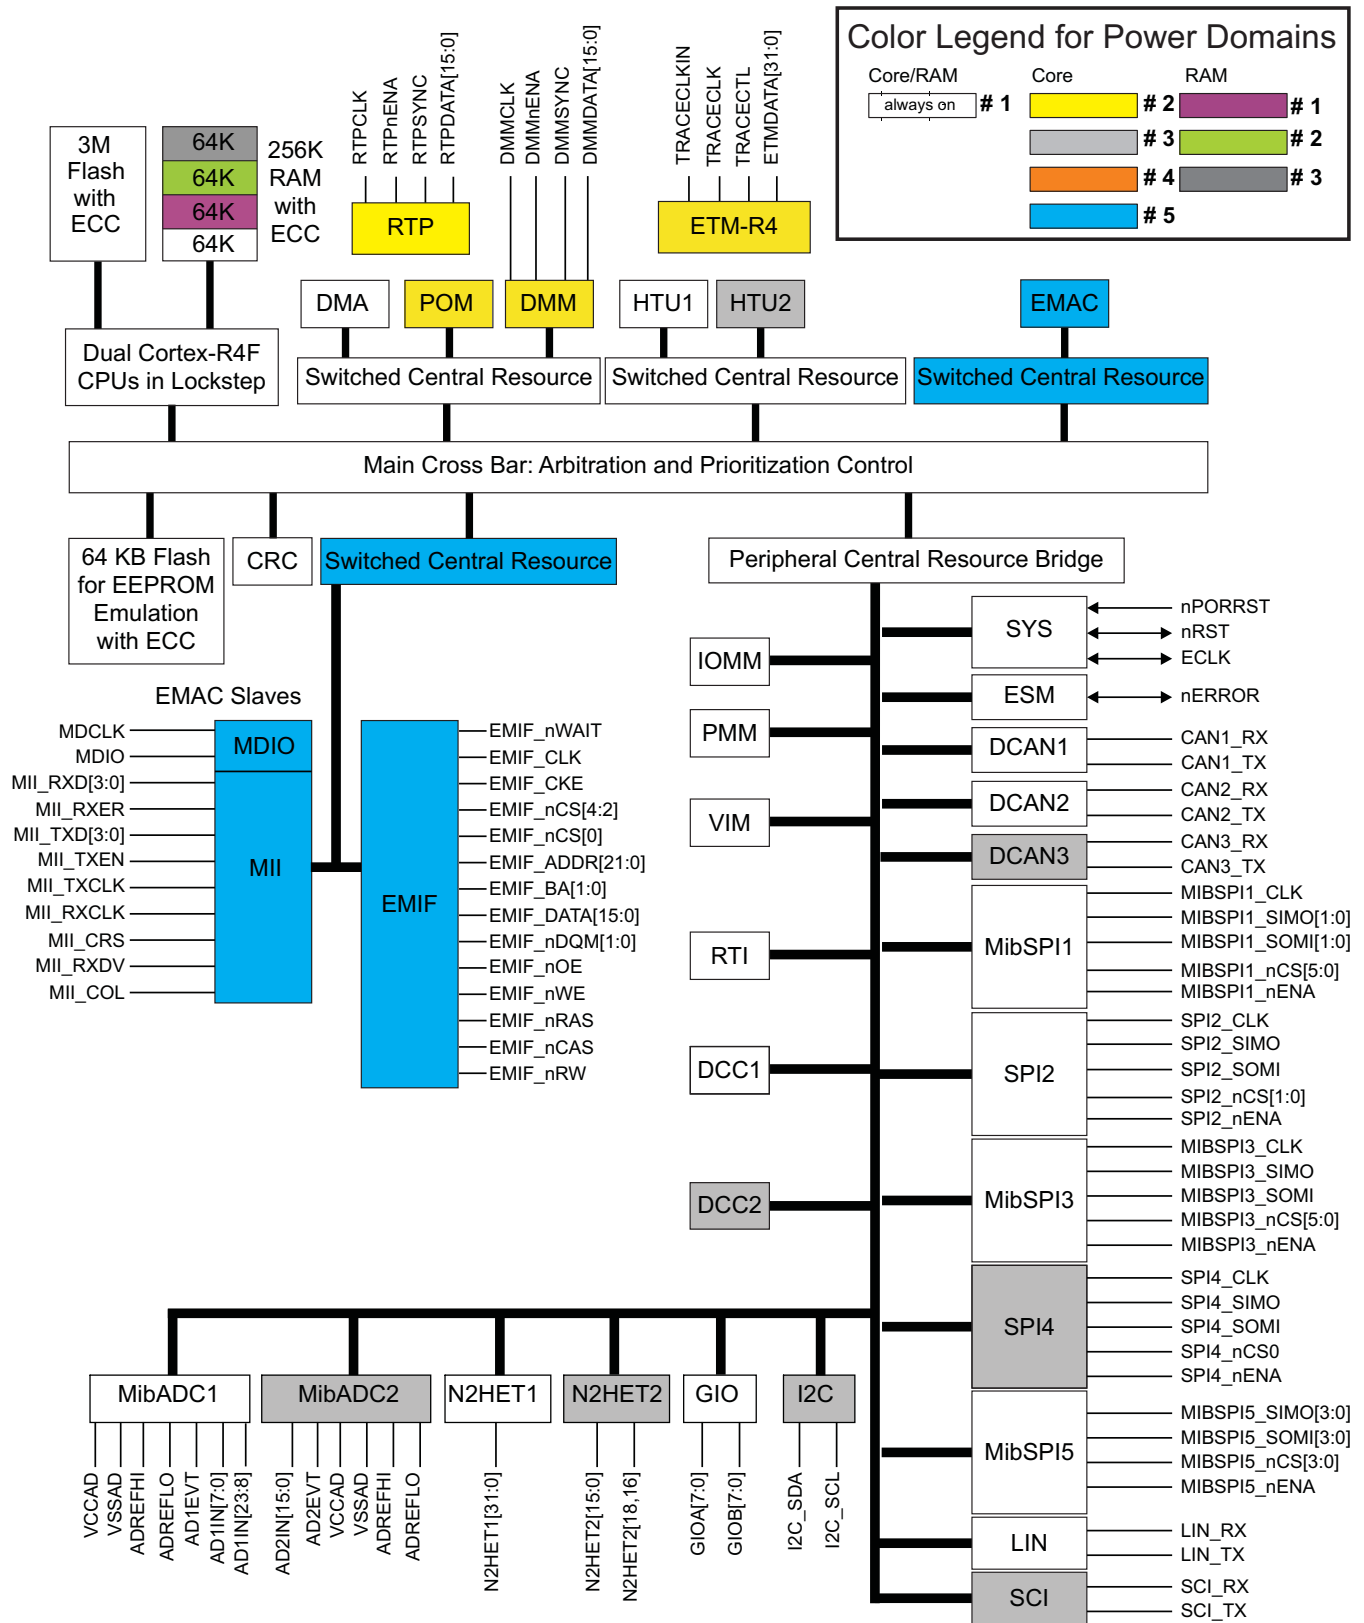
Color Legend for Power Domains
Core/RAM
always on
# 1
Core
# 2
# 3
# 4
# 5
RAM
# 1
# 2
# 3

3M Flash with ECC
64K
64K
64K
64K
256K RAM with ECC

RTPCLK
RTPnENA
RTPSYNC
RTPDATA[15:0]
RTP

DMMCLK
DMMnENA
DMMSYNC
DMMDATA[15:0]

TRACECLKIN
TRACECLK
TRACECTL
ETMDATA[31:0]
ETM-R4

DMA
POM
DMM
HTU1
HTU2
EMAC

Dual Cortex-R4F CPUs in Lockstep
Switched Central Resource
Switched Central Resource
Switched Central Resource

Main Cross Bar: Arbitration and Prioritization Control

64 KB Flash for EEPROM Emulation with ECC
CRC
Switched Central Resource
Peripheral Central Resource Bridge

EMAC Slaves
MDCLK
MDIO
MII_RXD[3:0]
MII_RXER
MII_TXD[3:0]
MII_TXEN
MII_TXCLK
MII_RXCLK
MII_CRS
MII_RXDV
MII_COL
MDIO
MII

EMIF
EMIF_nWAIT
EMIF_CLK
EMIF_CKE
EMIF_nCS[4:2]
EMIF_nCS[0]
EMIF_ADDR[21:0]
EMIF_BA[1:0]
EMIF_DATA[15:0]
EMIF_nDQM[1:0]
EMIF_nOE
EMIF_nWE
EMIF_nRAS
EMIF_nCAS
EMIF_nRW

IOMM
PMM
VIM
RTI
DCC1
DCC2

SYS
nPORRST
nRST
ECLK
ESM
nERROR
DCAN1
CAN1_RX
CAN1_TX
DCAN2
CAN2_RX
CAN2_TX
DCAN3
CAN3_RX
CAN3_TX
MibSPI1
MIBSPI1_CLK
MIBSPI1_SIMO[1:0]
MIBSPI1_SOMI[1:0]
MIBSPI1_nCS[5:0]
MIBSPI1_nENA
SPI2
SPI2_CLK
SPI2_SIMO
SPI2_SOMI
SPI2_nCS[1:0]
SPI2_nENA
MibSPI3
MIBSPI3_CLK
MIBSPI3_SIMO
MIBSPI3_SOMI
MIBSPI3_nCS[5:0]
MIBSPI3_nENA
SPI4
SPI4_CLK
SPI4_SIMO
SPI4_SOMI
SPI4_nCS0
SPI4_nENA
MibSPI5
MIBSPI5_SIMO[3:0]
MIBSPI5_SOMI[3:0]
MIBSPI5_nCS[3:0]
MIBSPI5_nENA
LIN
LIN_RX
LIN_TX
SCI
SCI_RX
SCI_TX

MibADC1
VCCAD
VSSAD
ADREFHI
ADREFLO
AD1EVT
AD1IN[7:0]
AD1IN[23:8]
MibADC2
AD2IN[15:0]
AD2EVT
VCCAD
VSSAD
ADREFHI
ADREFLO
N2HET1
N2HET1[31:0]
N2HET2
N2HET2[15:0]
N2HET2[18,16]
GIO
GIOA[7:0]
GIOB[7:0]
I2C
I2C_SDA
I2C_SCL